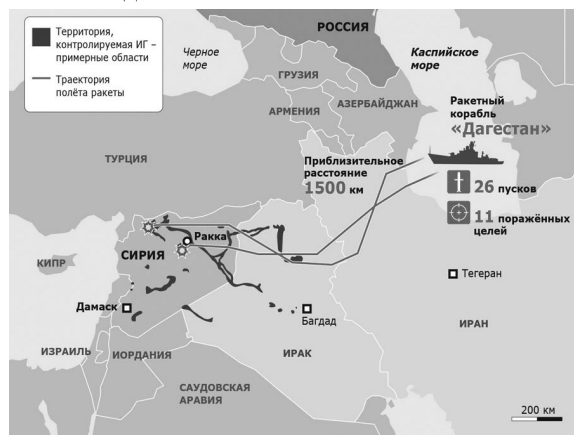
Территория, контролируемая ИГ – примерные области

Траектория полёта ракеты

РОССИЯ

Черное море

Каспийское море

ГРУЗИЯ

АРМЕНИЯ

АЗЕРБАЙДЖАН

Ракетный корабль «Дагестан»

ТУРЦИЯ

Приблизительное расстояние 1500 км

26 пусков

11 поражённых целей

Ракка

КИПР

СИРИЯ

Тегеран

Дамаск

Багдад

ИРАН

ИЗРАИЛЬ

ИОРДАНИЯ

ИРАК

САУДОВСКАЯ АРАВИЯ

200 км